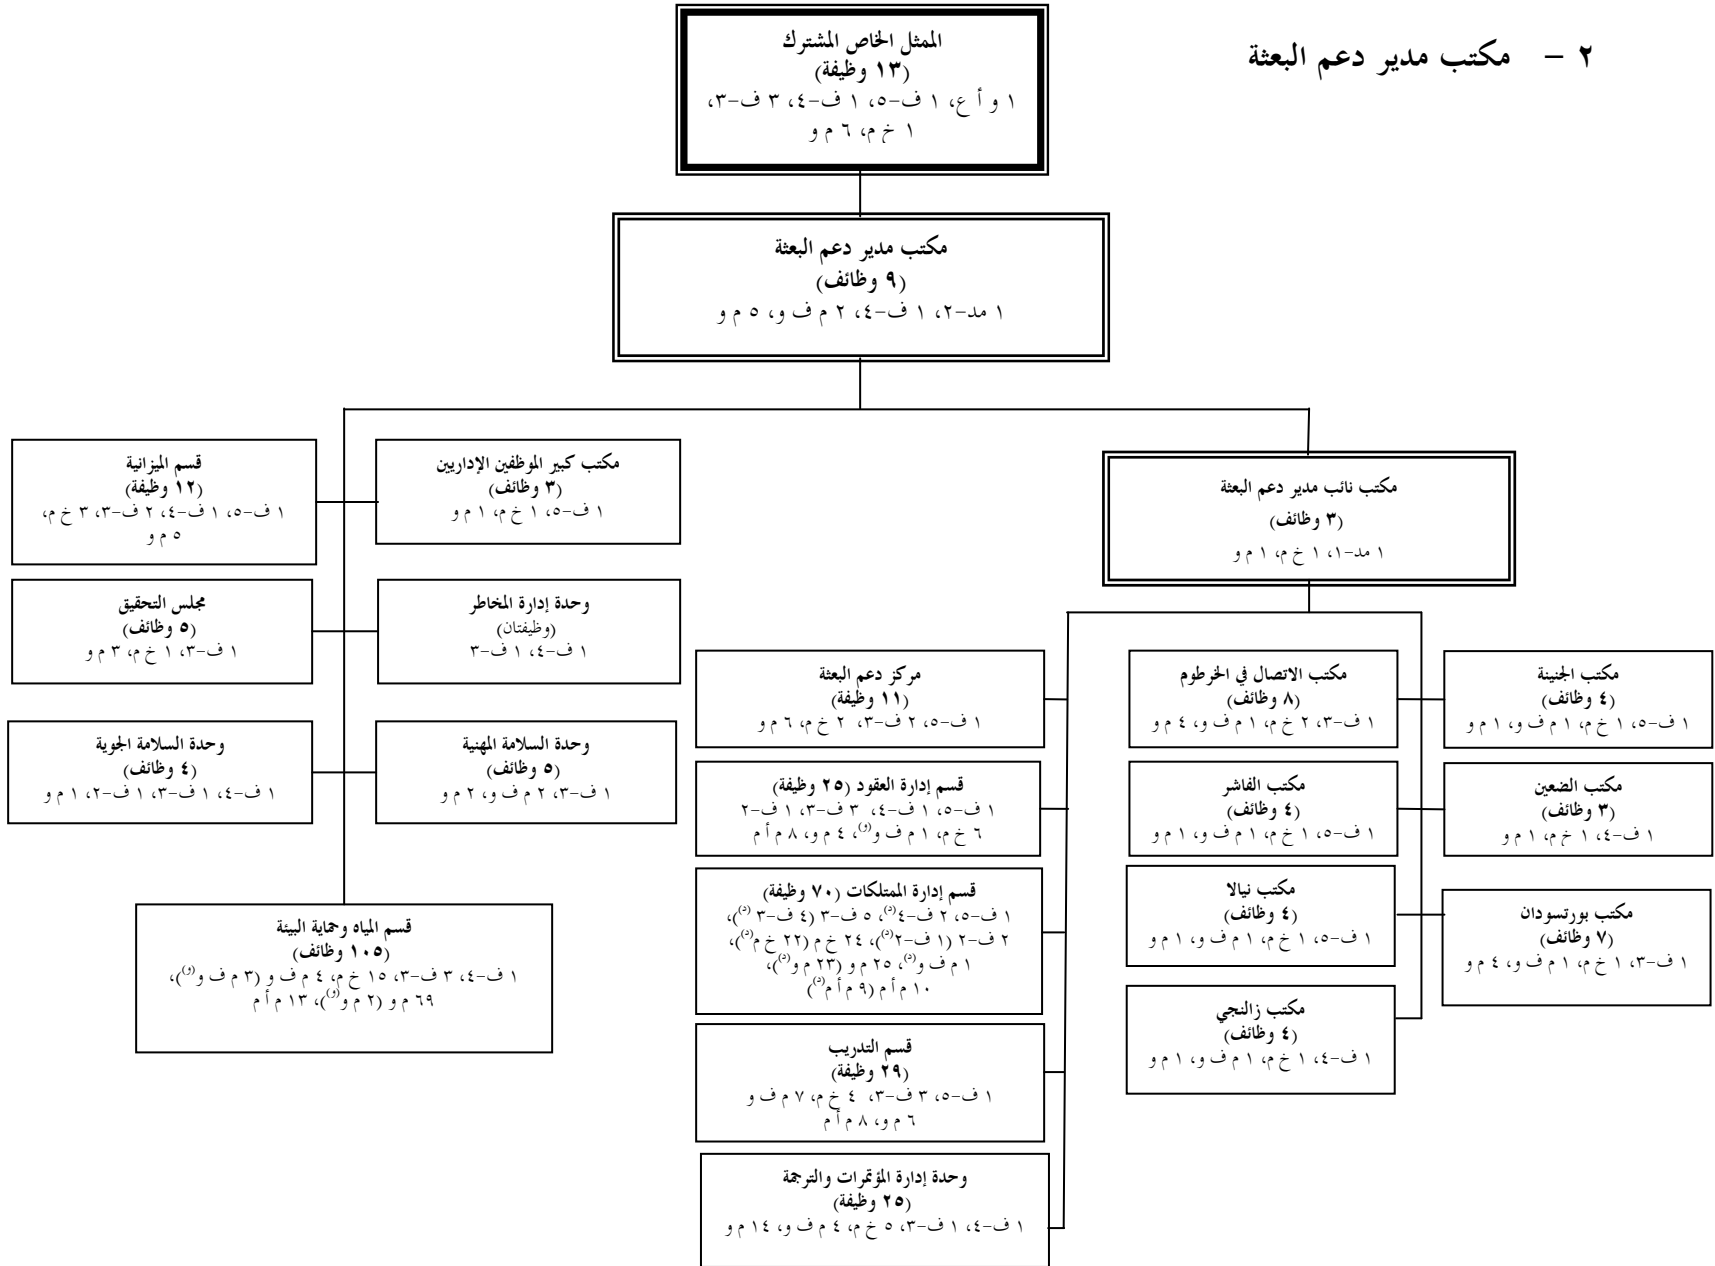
٢ – مكتب مدير دعم البعثة

الممثل الخاص المشترك
(١٣ وظيفة)
١ و أ ع، ١ ف-٥، ١ ف-٤، ٣ ف-٣، ١ خ م، ٦ م و

مكتب مدير دعم البعثة
(٩ وظائف)
١ مد-٢، ١ ف-٤، ٢ م ف و، ٥ م و

قسم الميزانية
(١٢ وظيفة)
١ ف-٥، ١ ف-٤، ٢ ف-٣، ٣ خ م، ٥ م و

مكتب كبير الموظفين الإداريين
(٣ وظائف)
١ ف-٥، ١ خ م، ١ م و

مكتب نائب مدير دعم البعثة
(٣ وظائف)
١ مد-١، ١ خ م، ١ م و

مجلس التحقيق
(٥ وظائف)
١ ف-٣، ١ خ م، ٣ م و

وحدة إدارة المخاطر
(وظيفتان)
١ ف-٤، ١ ف-٣

وحدة السلامة الجوية
(٤ وظائف)
١ ف-٤، ١ ف-٣، ١ ف-٢، ١ م و

وحدة السلامة المهنية
(٥ وظائف)
١ ف-٣، ٢ م ف و، ٢ م و

قسم المياه وحماية البيئة
(١٠٥ وظائف)
١ ف-٤، ٣ ف-٣، ١٥ خ م، ٤ م ف و (٣ م ف و$^{(د)}$)، ٦٩ م و (٢ م و$^{(د)}$)، ١٣ م أ م

مركز دعم البعثة
(١١ وظيفة)
١ ف-٥، ٢ ف-٣، ٢ خ م، ٦ م و

قسم إدارة العقود (٢٥ وظيفة)
١ ف-٥، ١ ف-٤، ٣ ف-٣، ١ ف-٢ ٦ خ م، ١ م ف و$^{(د)}$، ٤ م و، ٨ م أ م

قسم إدارة الممتلكات (٧٠ وظيفة)
١ ف-٥، ٢ ف-٤$^{(د)}$، ٥ ف-٣ (٤ ف-٣ $^{(د)}$)، ٢ ف-٢ (١ ف-٢$^{(د)}$)، ٢٤ خ م (٢٢ خ م$^{(د)}$)، ١ م ف و$^{(د)}$، ٢٥ م و (٢٣ م و$^{(د)}$)، ١٠ م أ م (٩ م أ م$^{(د)}$)

قسم التدريب
(٢٩ وظيفة)
١ ف-٥، ٣ ف-٣، ٤ خ م، ٧ م ف و ٦ م و، ٨ م أ م

وحدة إدارة المؤتمرات والترجمة
(٢٥ وظيفة)
١ ف-٤، ١ ف-٣، ٥ خ م، ٤ م ف و، ١٤ م و

مكتب الاتصال في الخرطوم
(٨ وظائف)
١ ف-٣، ٢ خ م، ١ م ف و، ٤ م و

مكتب الجنينة
(٤ وظائف)
١ ف-٥، ١ خ م، ١ م ف و، ١ م و

مكتب الفاشر
(٤ وظائف)
١ ف-٥، ١ خ م، ١ م ف و، ١ م و

مكتب الضعين
(٣ وظائف)
١ ف-٤، ١ خ م، ١ م و

مكتب نيالا
(٤ وظائف)
١ ف-٥، ١ خ م، ١ م ف و، ١ م و

مكتب بورتسودان
(٧ وظائف)
١ ف-٣، ١ خ م، ١ م ف و، ٤ م و

مكتب زالنجي
(٤ وظائف)
١ ف-٤، ١ خ م، ١ م ف و، ١ م و